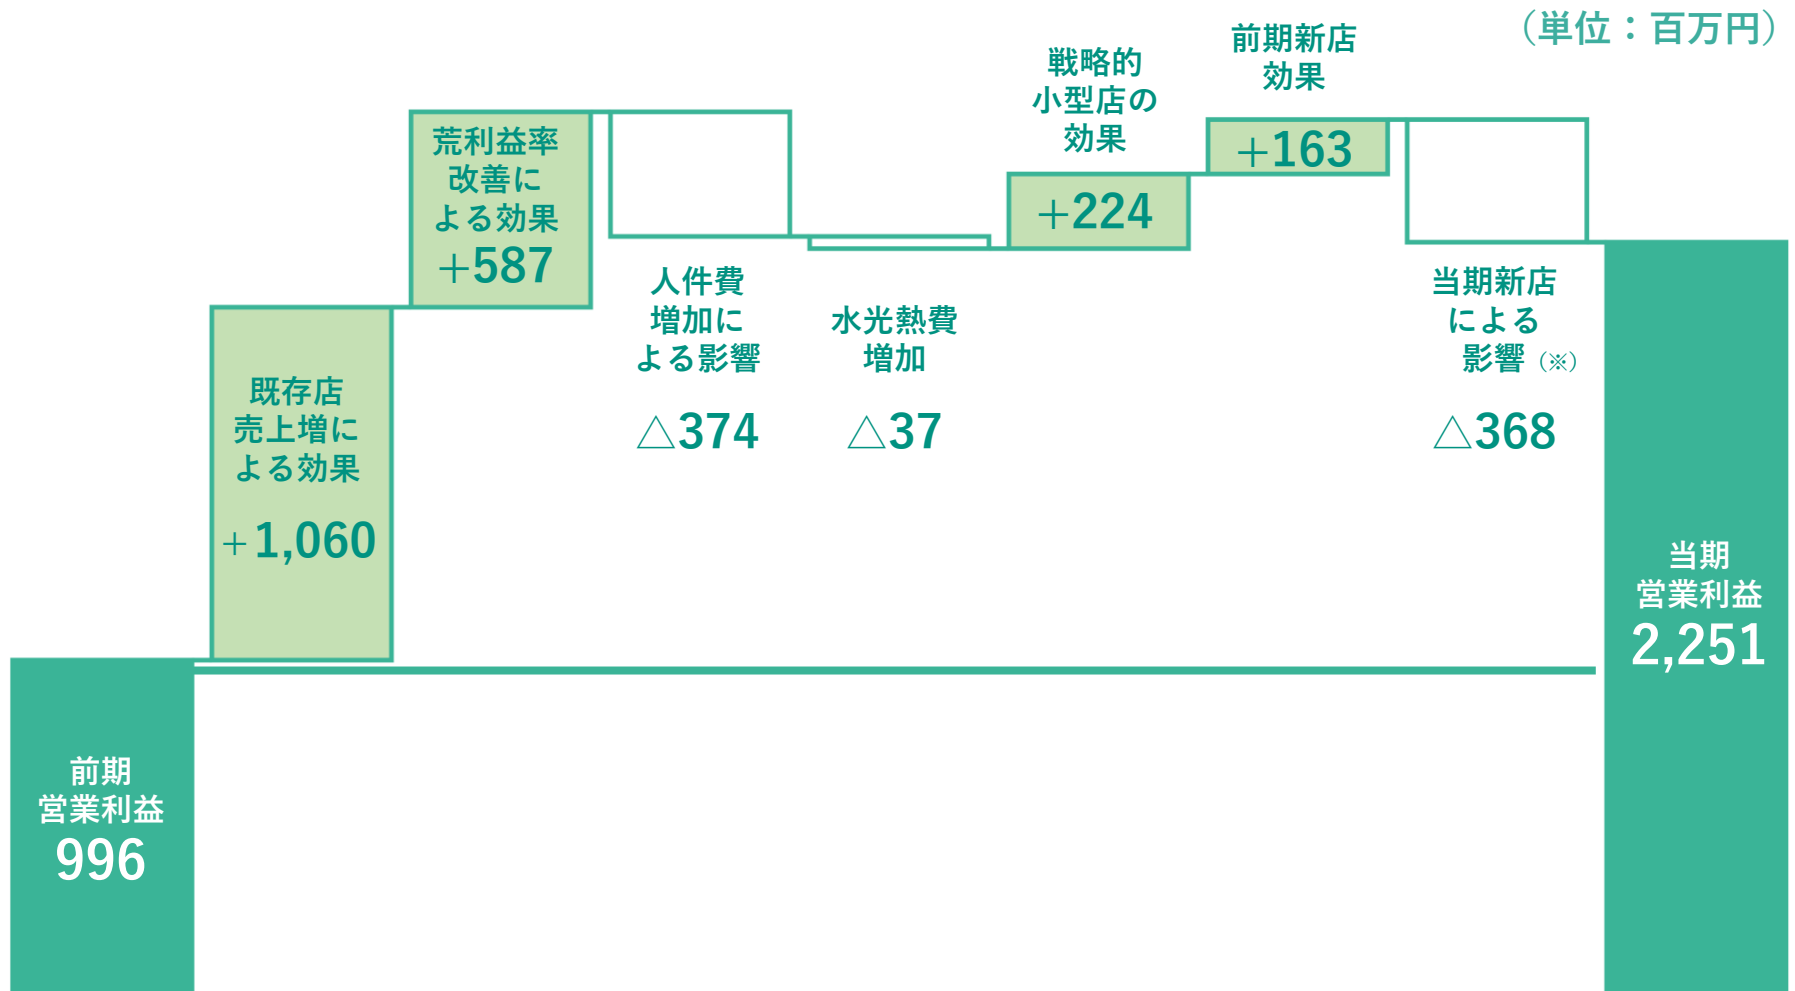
（単位：百万円）

前期
営業利益
996

既存店
売上増に
よる効果
+1,060

荒利益率
改善に
よる効果
+587

人件費
増加に
よる影響
△374

水光熱費
増加
△37

戦略的
小型店の
効果
+224

前期新店
効果
+163

当期新店
による
影響（※）
△368

当期
営業利益
2,251